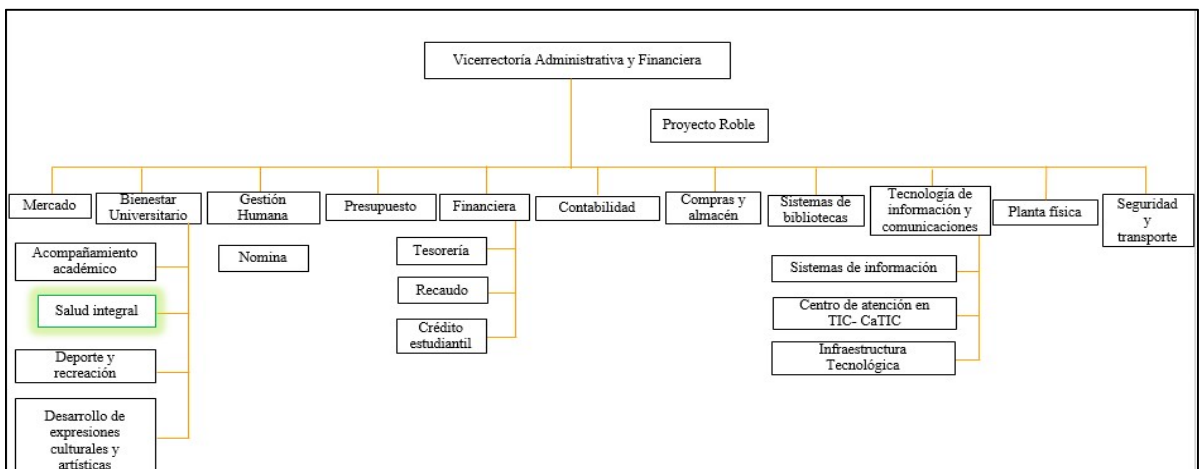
Vicerrectoría Administrativa y Financiera

Proyecto Roble

Mercado

Bienestar Universitario

Gestión Humana

Presupuesto

Financiera

Contabilidad

Compras y almacén

Sistemas de bibliotecas

Tecnología de información y comunicaciones

Planta física

Seguridad y transporte

Acompañamiento académico

Salud integral

Deporte y recreación

Desarrollo de expresiones culturales y artísticas

Nomina

Tesorería

Recaudo

Crédito estudiantil

Sistemas de información

Centro de atención en TIC- CaTIC

Infraestructura Tecnológica